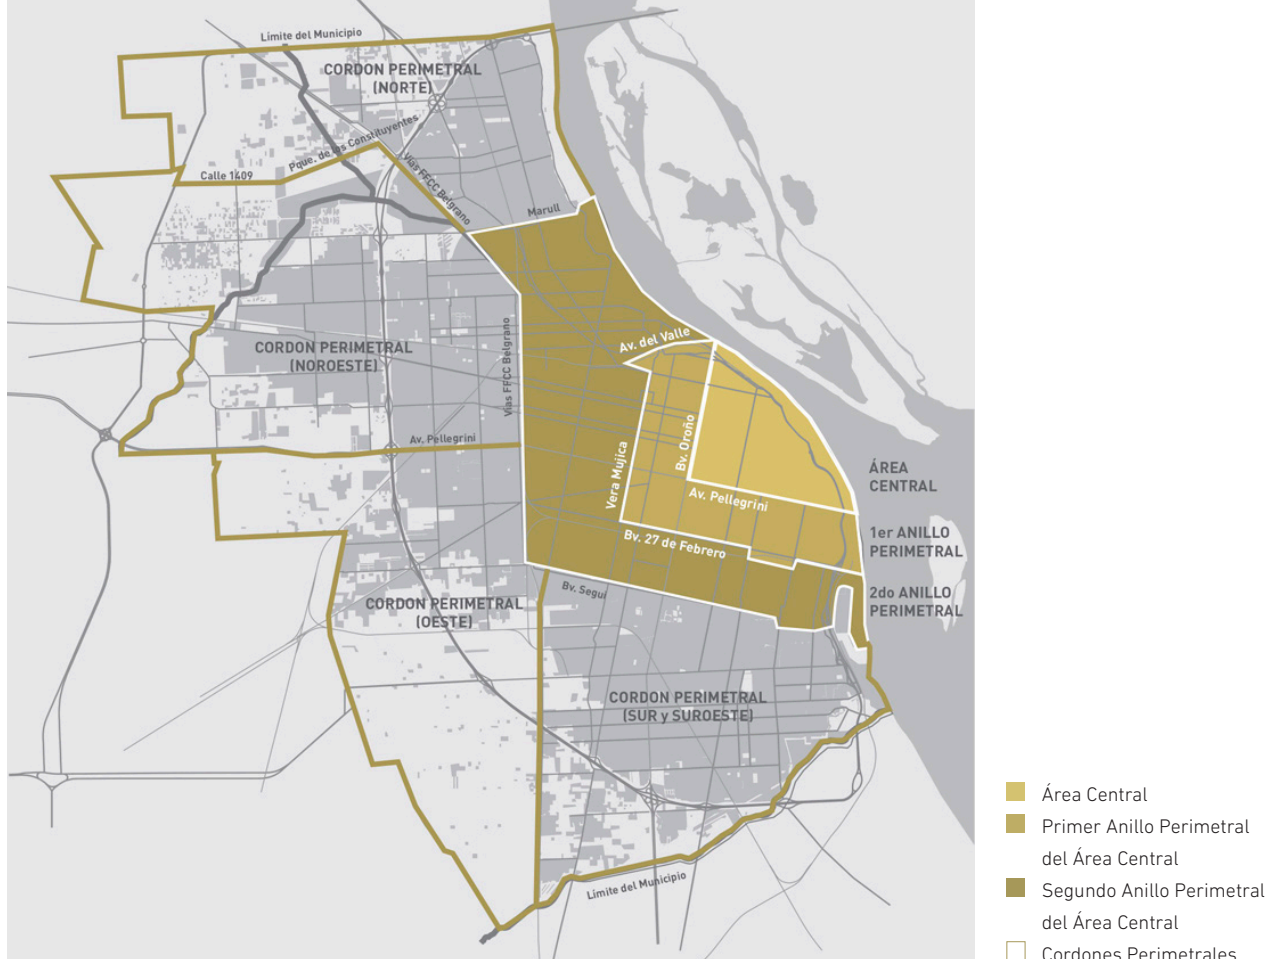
Limite del Municipio

CORDON PERIMETRAL (NORTE)

Pque. de los Constituyentes

Calle 1409

Vías FFCC Belgrano

Marull

CORDON PERIMETRAL (NOROESTE)

Vías FFCC Belgrano

Av. del Valle

Bv. Oroño

Vera Mujica

Av. Pellegrini

Av. Pellegrini

Bv. 27 de Febrero

Bv. Seguí

ÁREA CENTRAL

1er ANILLO PERIMETRAL

2do ANILLO PERIMETRAL

CORDON PERIMETRAL (OESTE)

CORDON PERIMETRAL (SUR y SUROESTE)

Limite del Municipio

Área Central
Primer Anillo Perimetral del Área Central
Segundo Anillo Perimetral del Área Central
Cordones Perimetrales